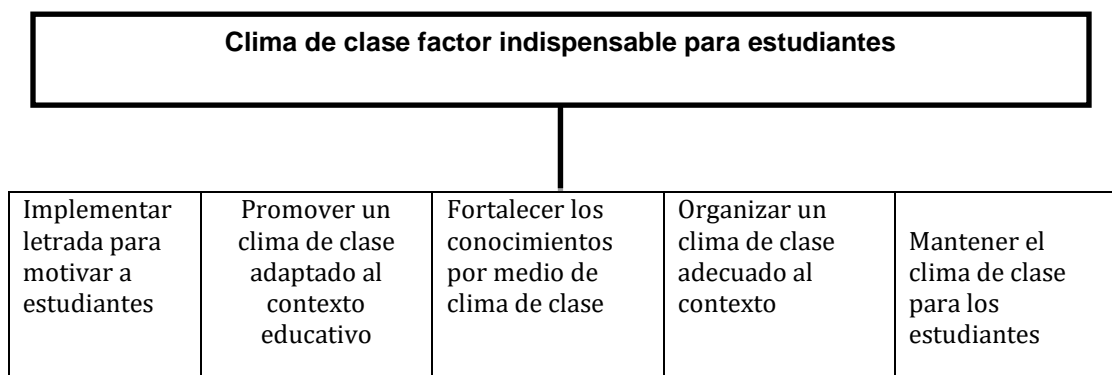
Clima de clase factor indispensable para estudiantes

| Implementar letrada para motivar a estudiantes | Promover un clima de clase adaptado al contexto educativo | Fortalecer los conocimientos por medio de clima de clase | Organizar un clima de clase adecuado al contexto | Mantener el clima de clase para los estudiantes |
|---|---|---|---|---|